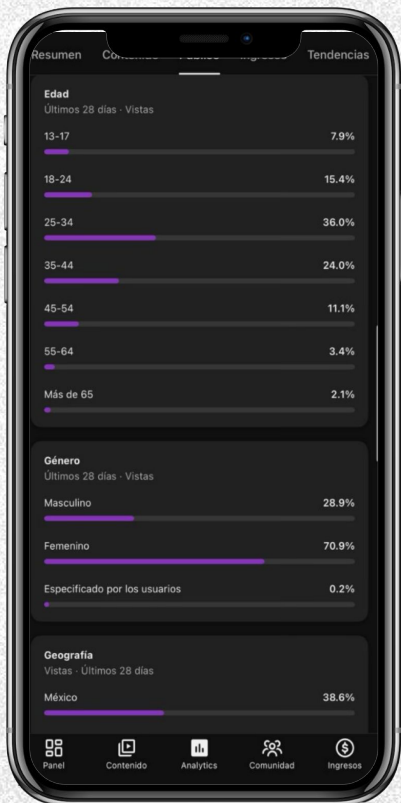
Resumen Contenido Público Ingresos Tendencias

Edad
Últimos 28 días · Vistas

13-17 7.9%

18-24 15.4%

25-34 36.0%

35-44 24.0%

45-54 11.1%

55-64 3.4%

Más de 65 2.1%

Género
Últimos 28 días · Vistas

Masculino 28.9%

Femenino 70.9%

Especificado por los usuarios 0.2%

Geografía
Vistas · Últimos 28 días

México 38.6%

Panel Contenido Analytics Comunidad Ingresos